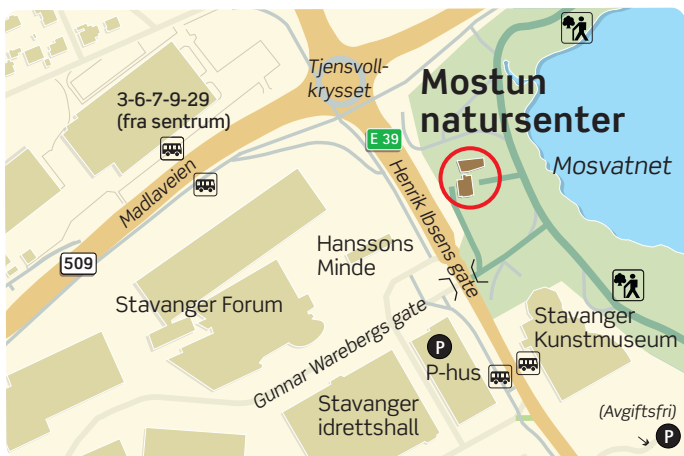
Tjensvoll-krysset

Mostun natursenter

3-6-7-9-29 (fra sentrum)

E 39

Mosvatnet

Madlaveien

Henrik Ibsens gate

509

Hanssons Minde

Stavanger Forum

Stavanger Kunstmuseum

Gunnar Warebergs gate

P

P-hus

Stavanger idrettshall

(Avgiftsfri)

P